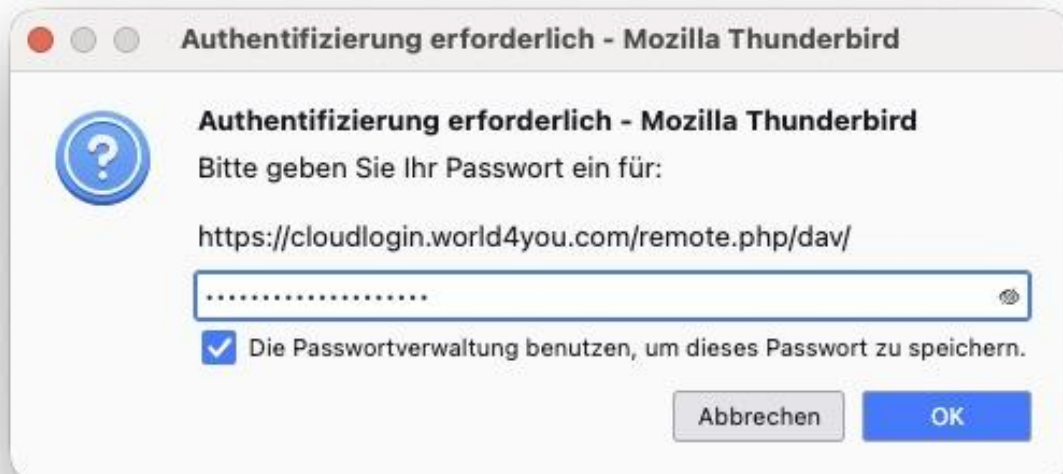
Authentifizierung erforderlich - Mozilla Thunderbird

Authentifizierung erforderlich - Mozilla Thunderbird

Bitte geben Sie Ihr Passwort ein für:

https://cloudlogin.world4you.com/remote.php/dav/

••••••••••••••••••••

Die Passwortverwaltung benutzen, um dieses Passwort zu speichern.

Abbrechen

OK